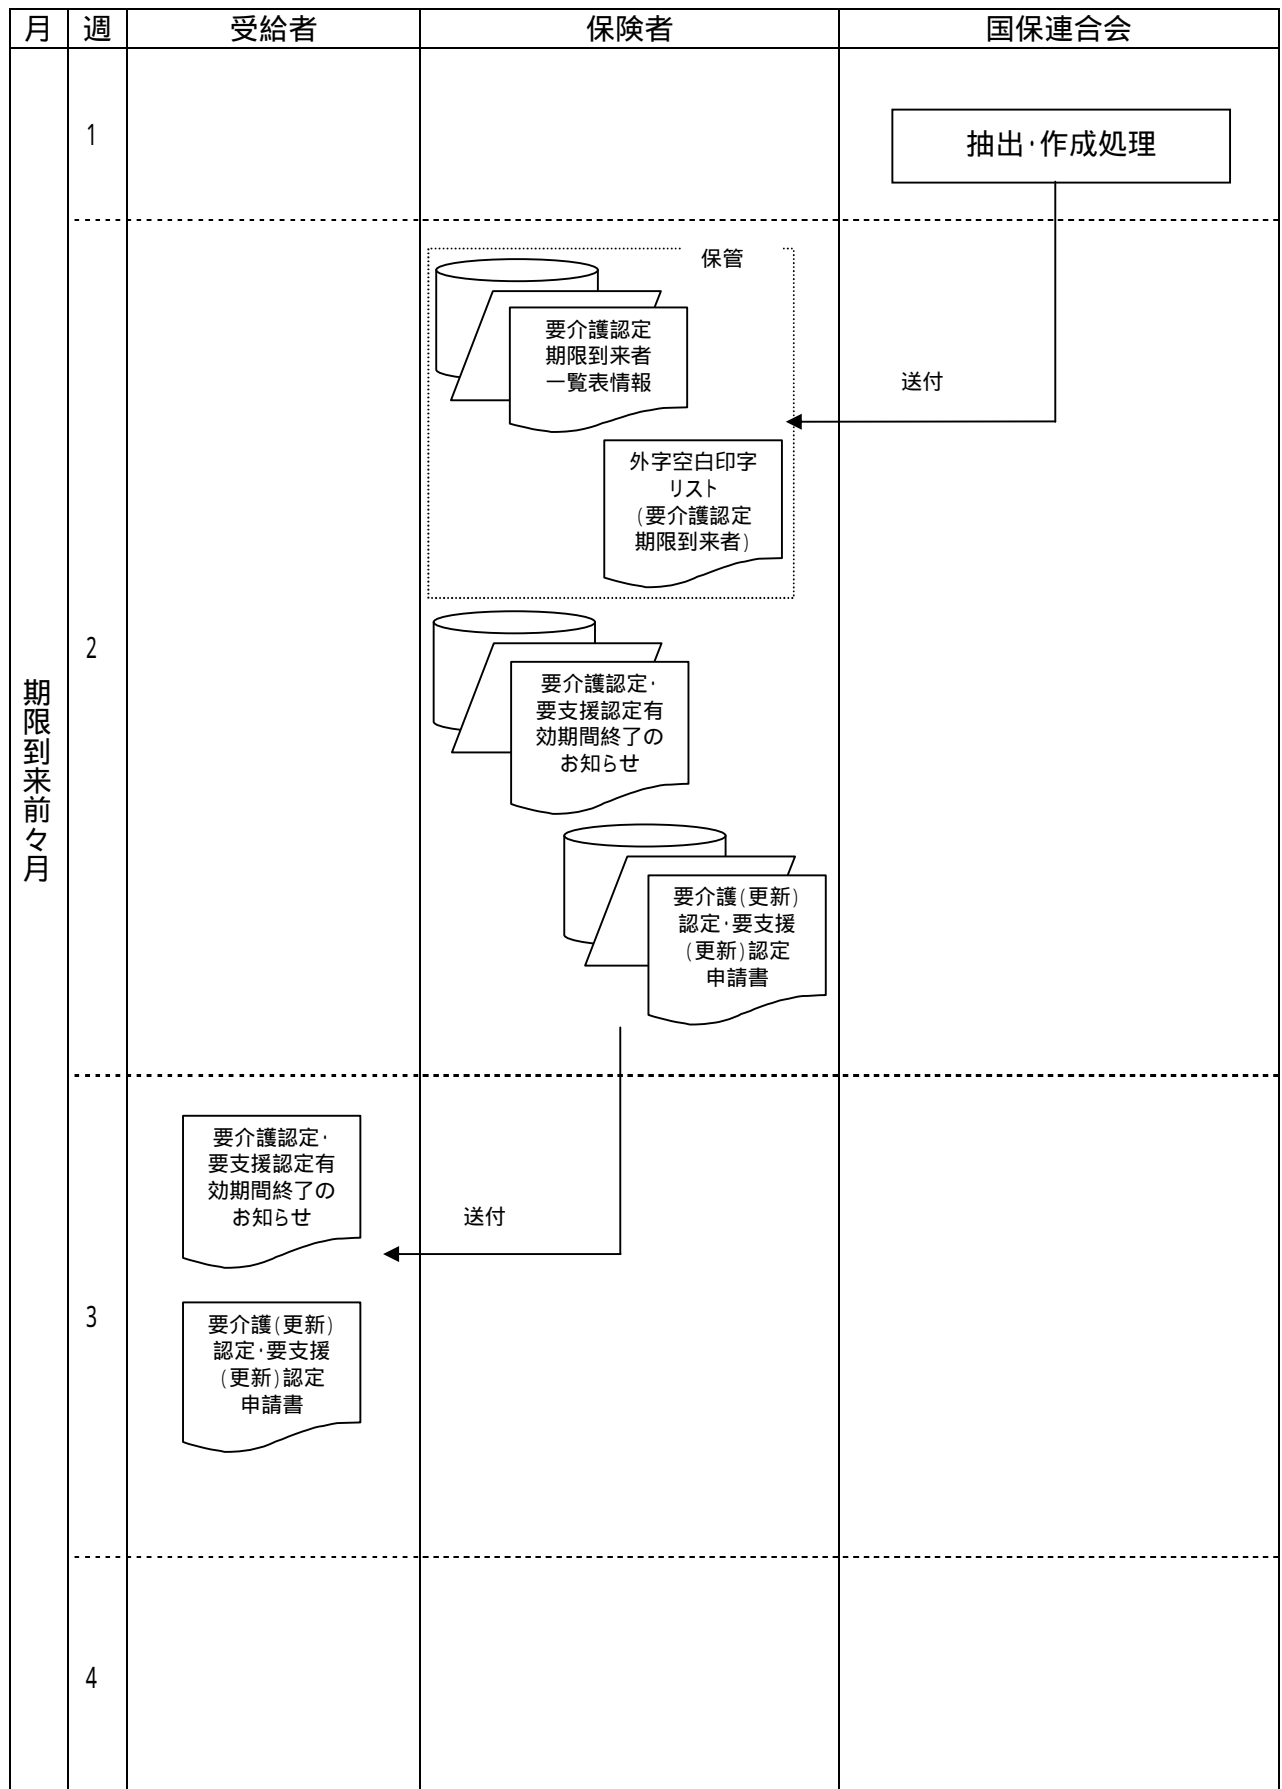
| 月 | 週 | 受給者 | 保険者 | 国保連合会 |
|---|---|---|---|---|

期限到来前々月

1

抽出･作成処理

2

保管

要介護認定
期限到来者
一覧表情報

送付

外字空白印字
リスト
(要介護認定
期限到来者)

要介護認定･
要支援認定有
効期間終了の
お知らせ

要介護(更新)
認定･要支援
(更新)認定
申請書

3

要介護認定･
要支援認定有
効期間終了の
お知らせ

送付

要介護(更新)
認定･要支援
(更新)認定
申請書

4